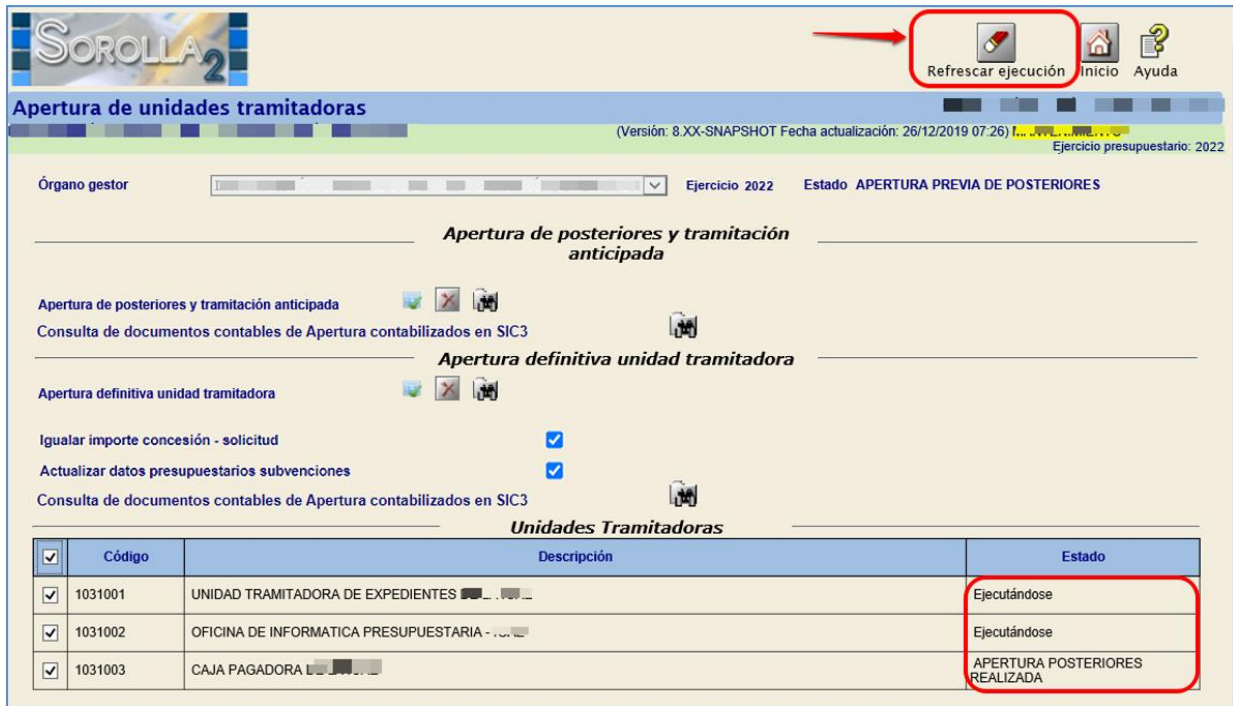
SOROLLA2

Refrescar ejecución Inicio Ayuda

Apertura de unidades tramitadoras

(Versión: 8.XX-SNAPSHOT Fecha actualización: 26/12/2019 07:26) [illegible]

Ejercicio presupuestario: 2022

Órgano gestor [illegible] Ejercicio 2022 Estado APERTURA PREVIA DE POSTERIORES

Apertura de posteriores y tramitación anticipada

Apertura de posteriores y tramitación anticipada

Consulta de documentos contables de Apertura contabilizados en SIC3

Apertura definitiva unidad tramitadora

Apertura definitiva unidad tramitadora

Igualar importe concesión - solicitud

Actualizar datos presupuestarios subvenciones

Consulta de documentos contables de Apertura contabilizados en SIC3

Unidades Tramitadoras

| | Código | Descripción | Estado |
|---|---|---|---|
| ☑ | 1031001 | UNIDAD TRAMITADORA DE EXPEDIENTES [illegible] | Ejecutándose |
| ☑ | 1031002 | OFICINA DE INFORMATICA PRESUPUESTARIA - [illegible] | Ejecutándose |
| ☑ | 1031003 | CAJA PAGADORA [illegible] | APERTURA POSTERIORES REALIZADA |